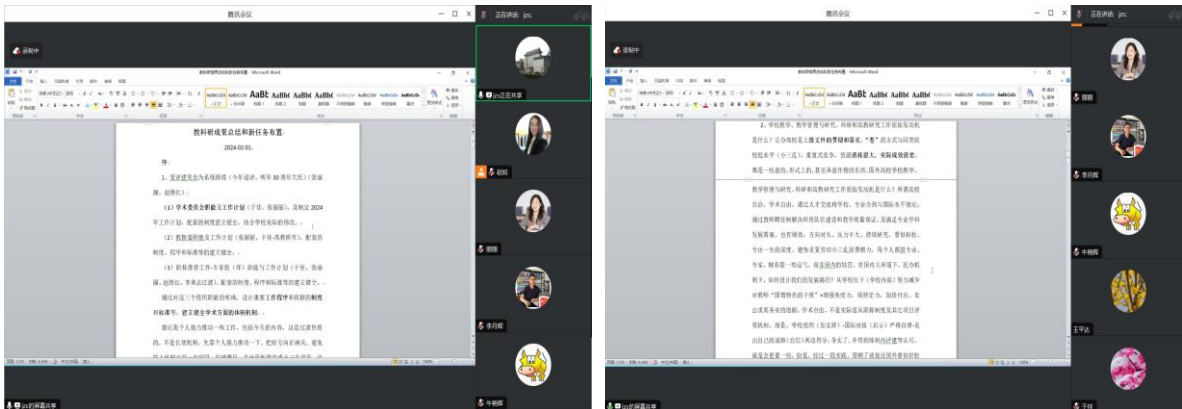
腾讯会议

录制中

教科研成果总结和新任务布置

2024-02-01

序

1、坚持建章立制，做好顶层设计，今年迎评。

jrs正在共享

jrs的屏幕共享

赵晓

李丹妮

牛艳辉

腾讯会议

正在讲话: jrs

录制中

2、学校教学、教学管理与研究，科研和高教研究工作应如何发挥作用？

jrs的屏幕共享

李丹妮

牛艳辉

王宇达

于凌